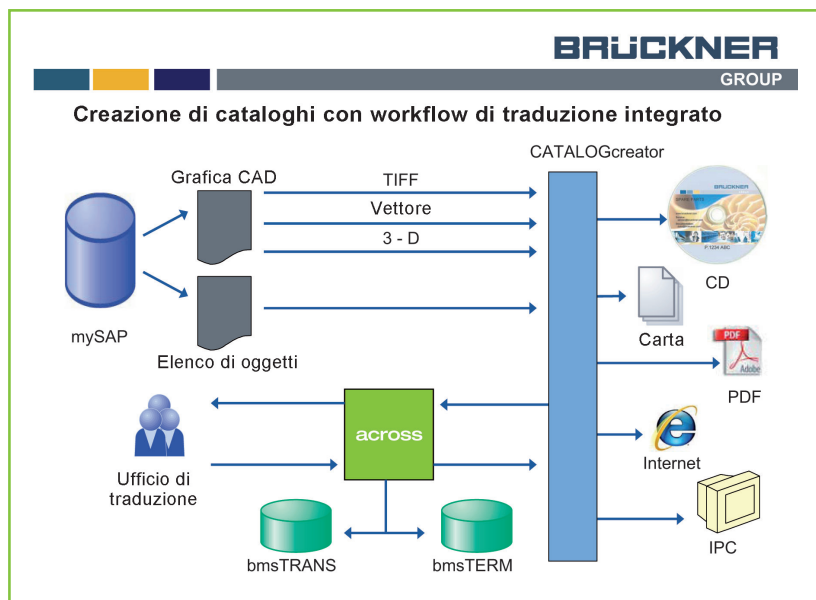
BRÜCKNER
GROUP

Creazione di cataloghi con workflow di traduzione integrato

CATALOGcreator

Grafica CAD

TIFF

Vettore

3 - D

mySAP

Elenco di oggetti

CD

Carta

PDF

across

Ufficio di traduzione

Internet

IPC

bmsTRANS

bmsTERM